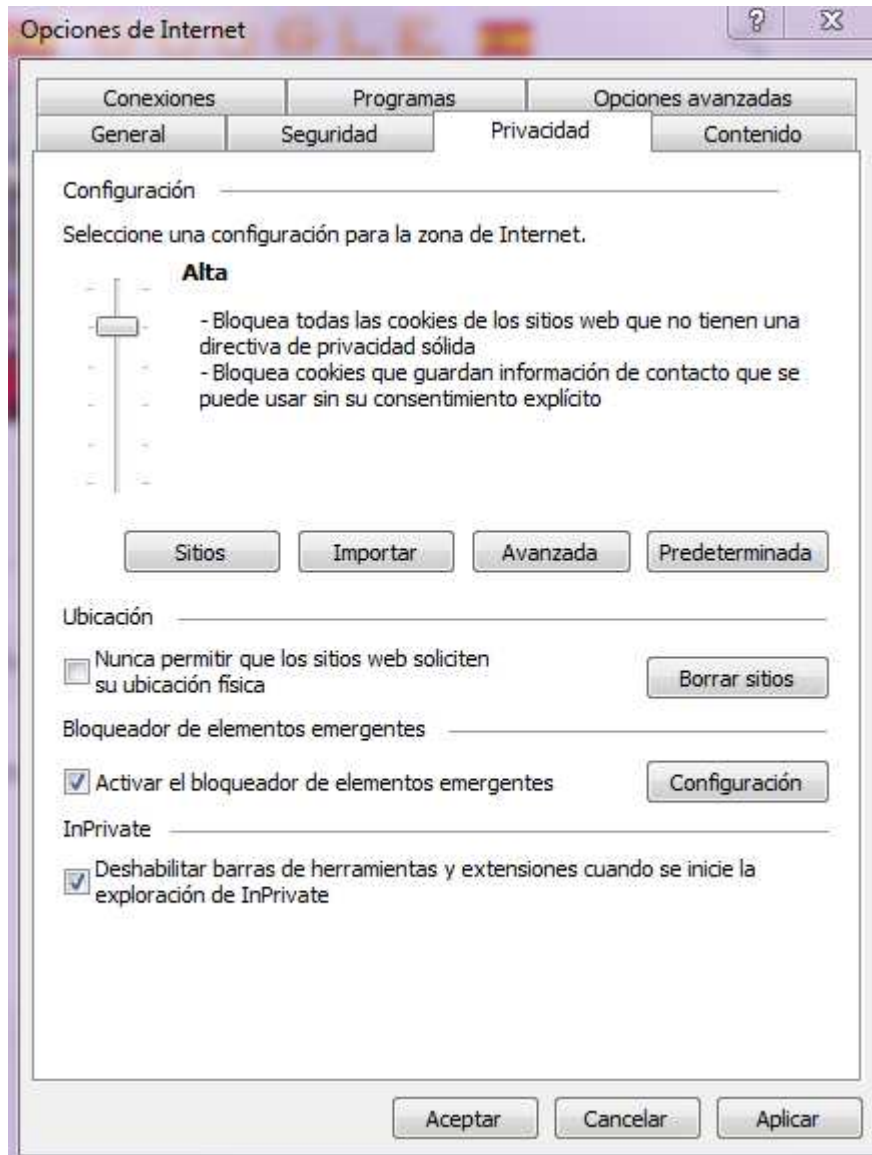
Opciones de Internet

?

Conexiones
Programas
Opciones avanzadas
General
Seguridad
Privacidad
Contenido

Configuración

Seleccione una configuración para la zona de Internet.

Alta

- Bloquea todas las cookies de los sitios web que no tienen una directiva de privacidad sólida
- Bloquea cookies que guardan información de contacto que se puede usar sin su consentimiento explícito

Sitios
Importar
Avanzada
Predeterminada

Ubicación

Nunca permitir que los sitios web soliciten su ubicación física

Borrar sitios

Bloqueador de elementos emergentes

Activar el bloqueador de elementos emergentes

Configuración

InPrivate

Deshabilitar barras de herramientas y extensiones cuando se inicie la exploración de InPrivate

Aceptar
Cancelar
Aplicar